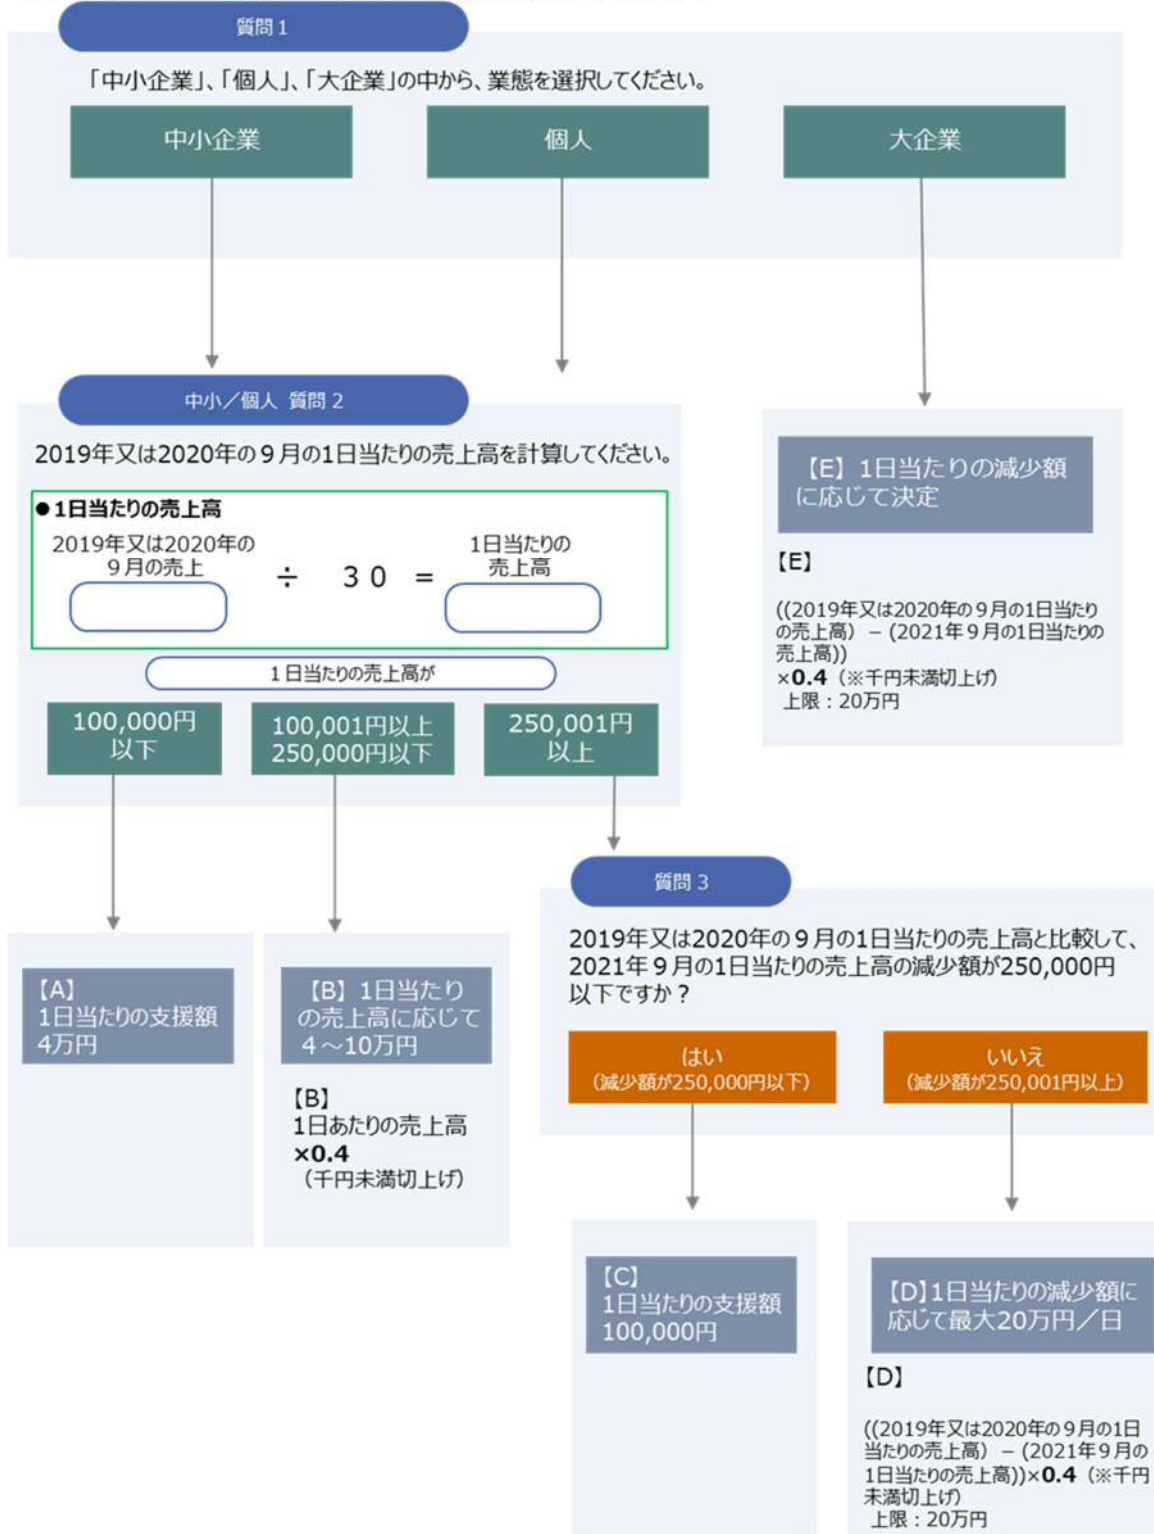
質問 1

「中小企業」、「個人」、「大企業」の中から、業態を選択してください。

中小企業

個人

大企業

中小／個人 質問 2

2019年又は2020年の９月の1日当たりの売上高を計算してください。

●1日当たりの売上高

2019年又は2020年の９月の売上 ÷ ３０ ＝ 1日当たりの売上高

１日当たりの売上高が

100,000円以下

100,001円以上250,000円以下

250,001円以上

【E】1日当たりの減少額に応じて決定

【E】

((2019年又は2020年の９月の1日当たりの売上高) －(2021年９月の1日当たりの売上高))
×0.4（※千円未満切上げ）
上限：20万円

質問 3

2019年又は2020年の９月の1日当たりの売上高と比較して、2021年９月の1日当たりの売上高の減少額が250,000円以下ですか？

はい
（減少額が250,000円以下）

いいえ
（減少額が250,001円以上）

【A】
1日当たりの支援額
4万円

【B】1日当たりの売上高に応じて４～10万円

【B】
1日あたりの売上高
×0.4
（千円未満切上げ）

【C】
1日当たりの支援額
100,000円

【D】1日当たりの減少額に応じて最大20万円／日

【D】

((2019年又は2020年の９月の1日当たりの売上高) －(2021年９月の1日当たりの売上高))×0.4（※千円未満切上げ）
上限：20万円